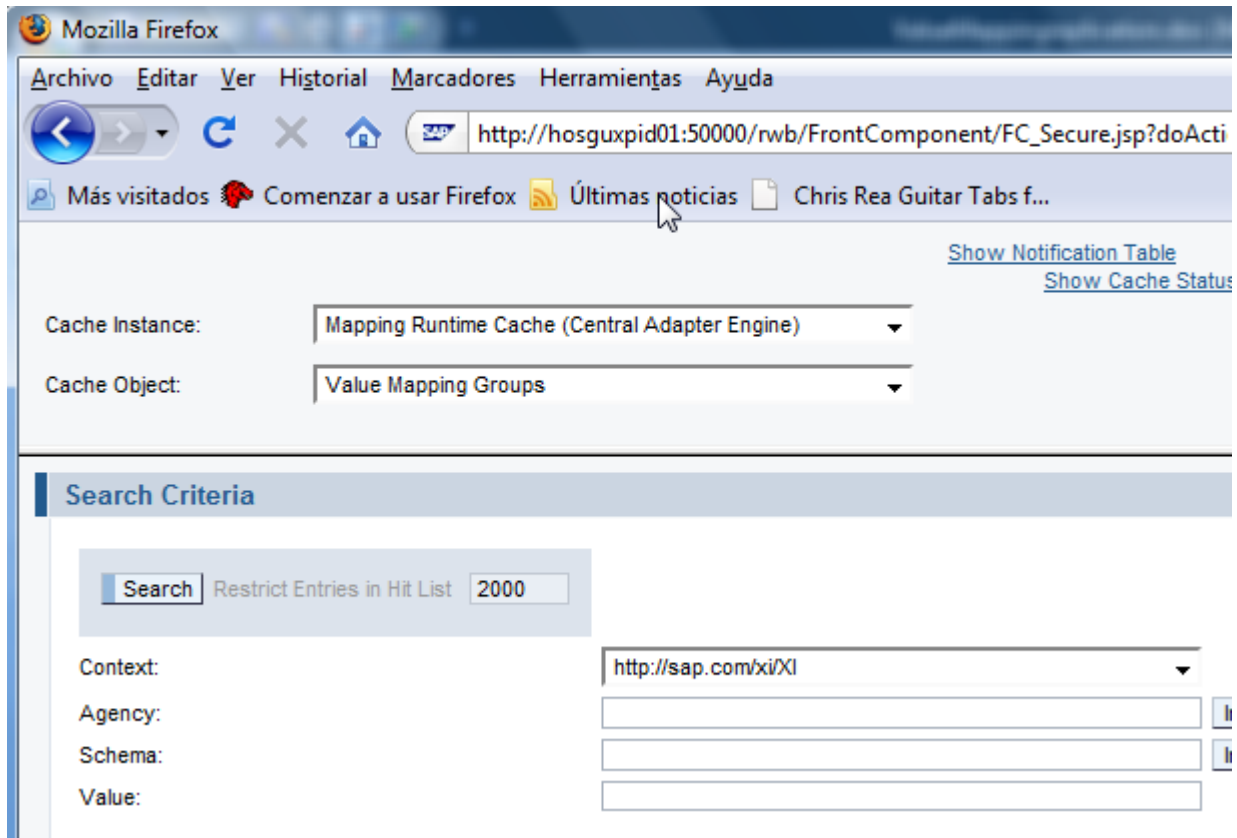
Mozilla Firefox

Archivo Editar Ver Historial Marcadores Herramientas Ayuda

http://hosguxpid01:50000/rwb/FrontComponent/FC_Secure.jsp?doActi

Más visitados Comenzar a usar Firefox Últimas noticias Chris Rea Guitar Tabs f...

Show Notification Table
Show Cache Status

Cache Instance: Mapping Runtime Cache (Central Adapter Engine)

Cache Object: Value Mapping Groups

Search Criteria

Search Restrict Entries in Hit List 2000

Context: http://sap.com/xi/XI

Agency:

Schema:

Value: